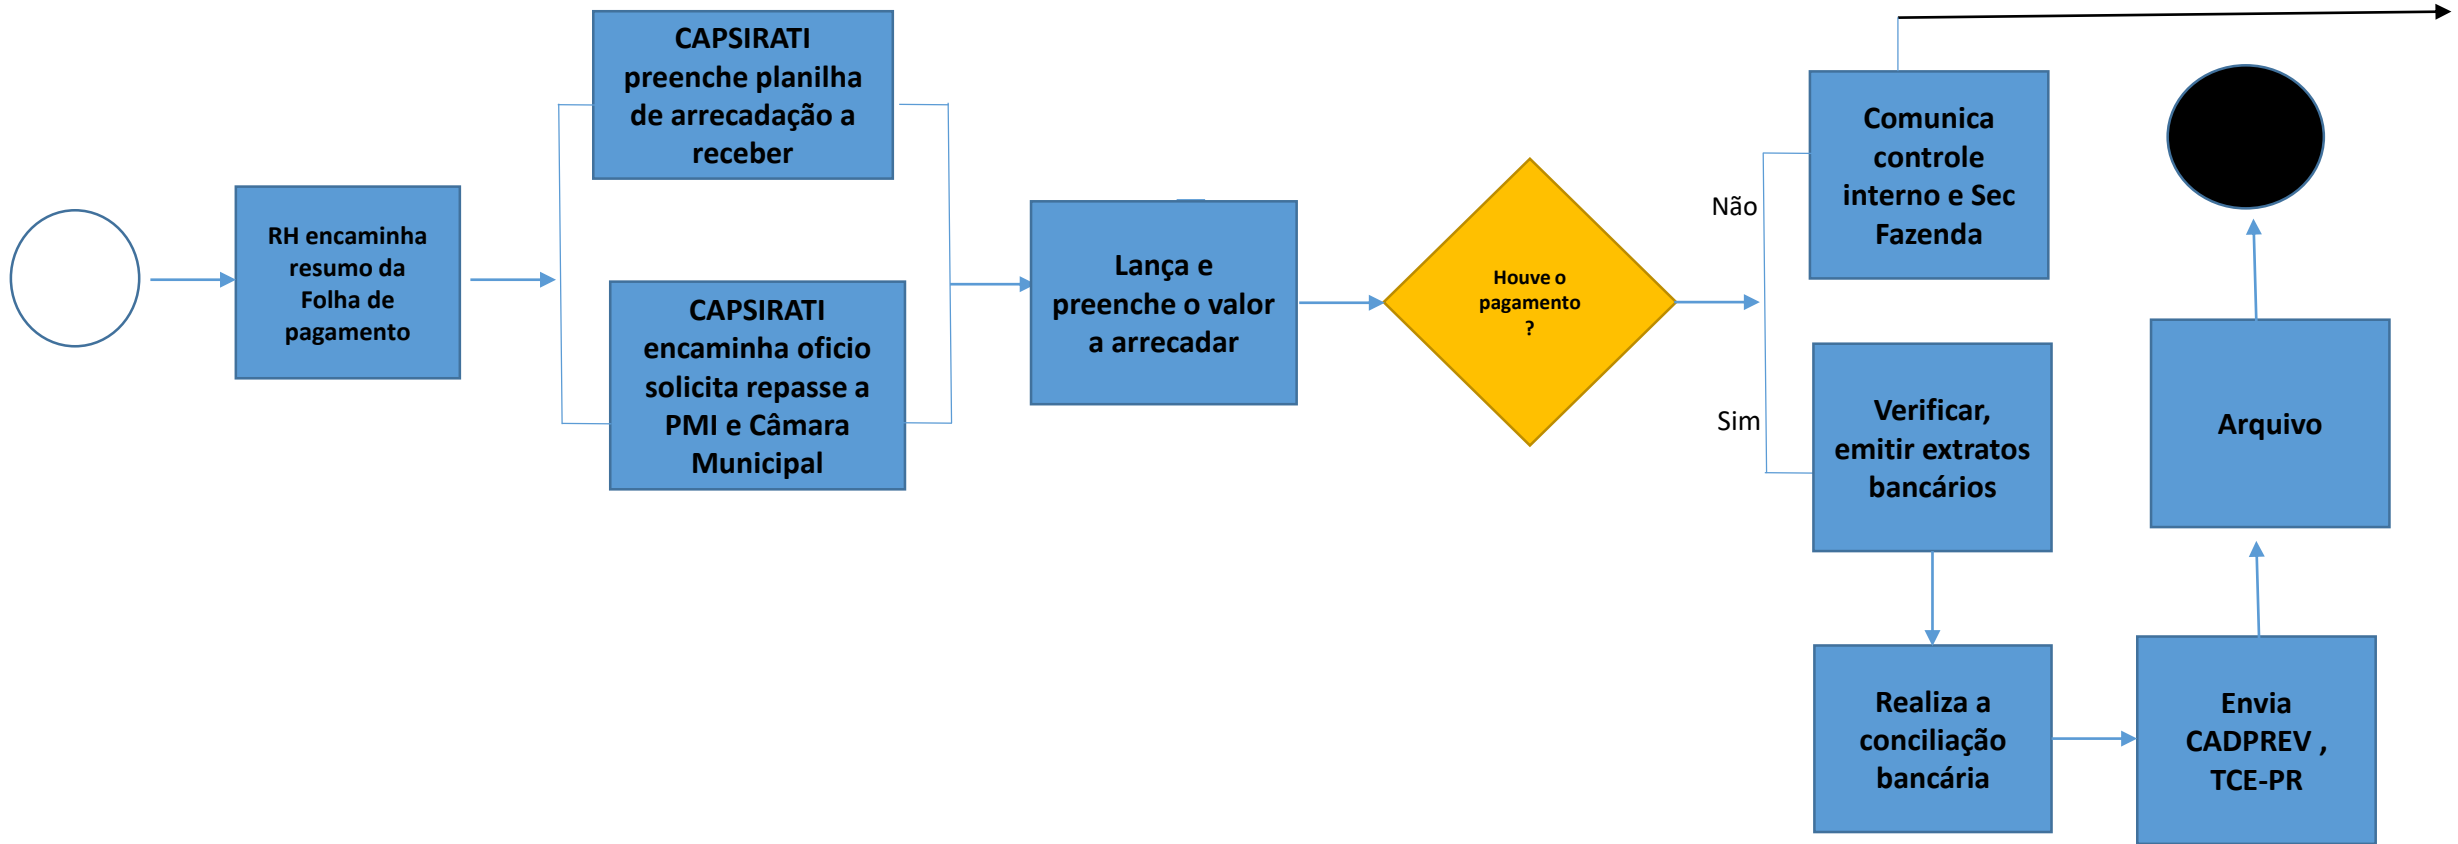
RH encaminha resumo da Folha de pagamento

CAPSIRATI preenche planilha de arrecadação a receber

CAPSIRATI encaminha oficio solicita repasse a PMI e Câmara Municipal

Lança e preenche o valor a arrecadar

Houve o pagamento ?

Não

Sim

Comunica controle interno e Sec Fazenda

Verificar, emitir extratos bancários

Realiza a conciliação bancária

Envia CADPREV , TCE-PR

Arquivo